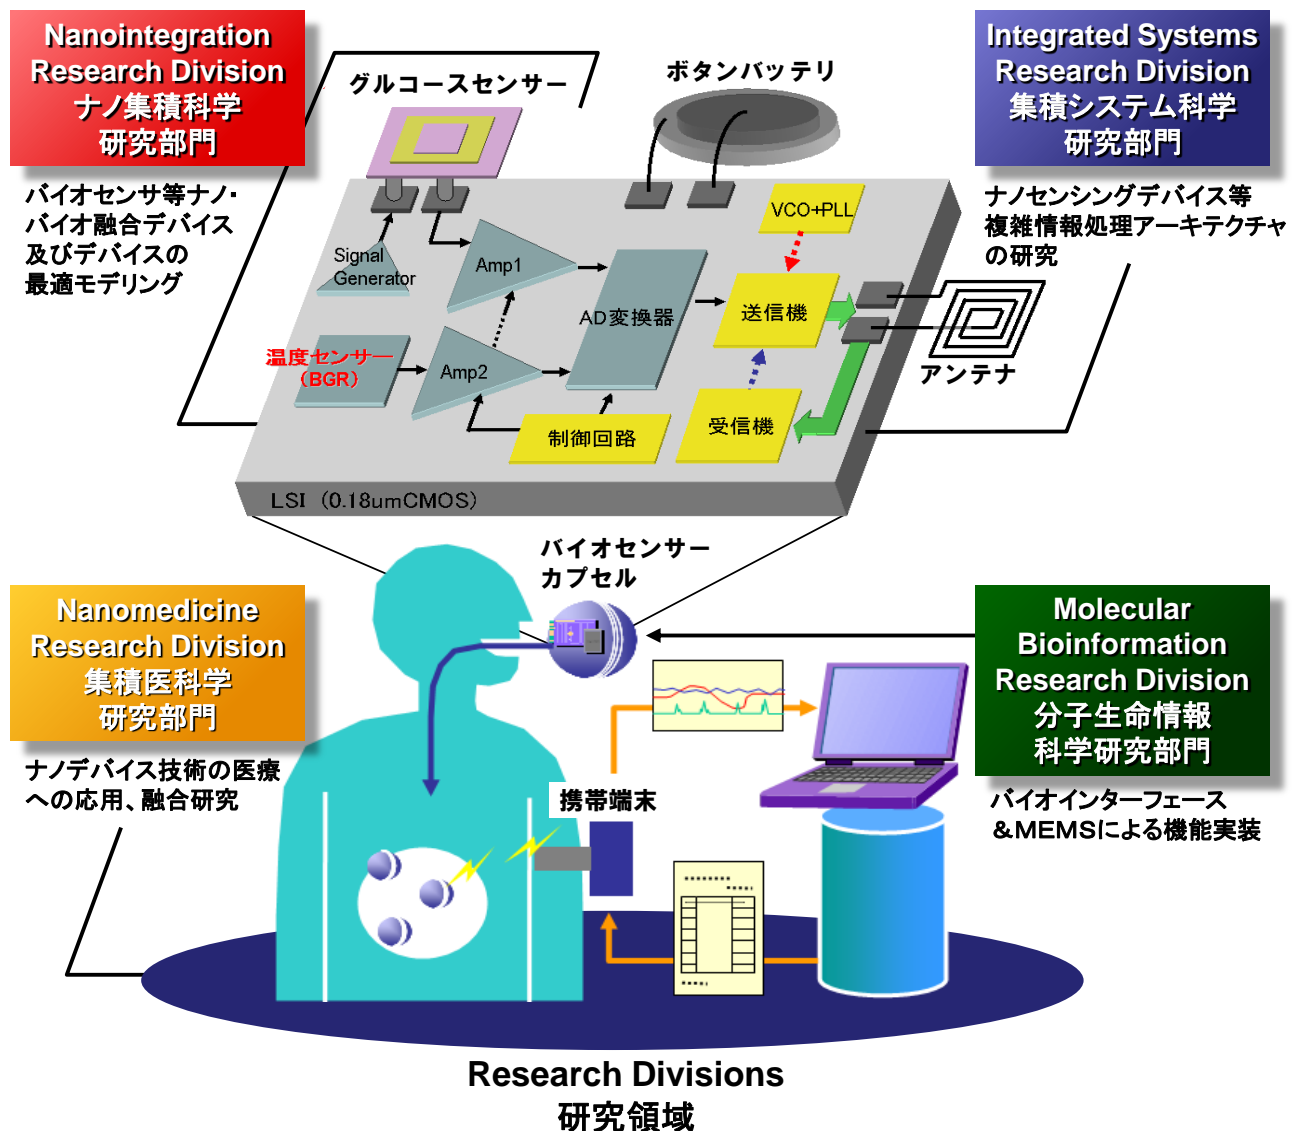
Nanointegration Research Division
ナノ集積科学
研究部門

バイオセンサ等ナノ・バイオ融合デバイス及びデバイスの最適モデリング

グルコースセンサー

ボタンバッテリ

Integrated Systems Research Division
集積システム科学
研究部門

ナノセンシングデバイス等複雑情報処理アーキテクチャの研究

Signal Generator

Amp1

VCO+PLL

AD変換器

送信機

温度センサー（BGR）

Amp2

アンテナ

制御回路

受信機

LSI（0.18umCMOS）

バイオセンサーカプセル

Nanomedicine Research Division
集積医科学
研究部門

ナノデバイス技術の医療への応用、融合研究

Molecular Bioinformation Research Division
分子生命情報
科学研究部門

携帯端末

バイオインターフェース＆MEMSによる機能実装

Research Divisions
研究領域